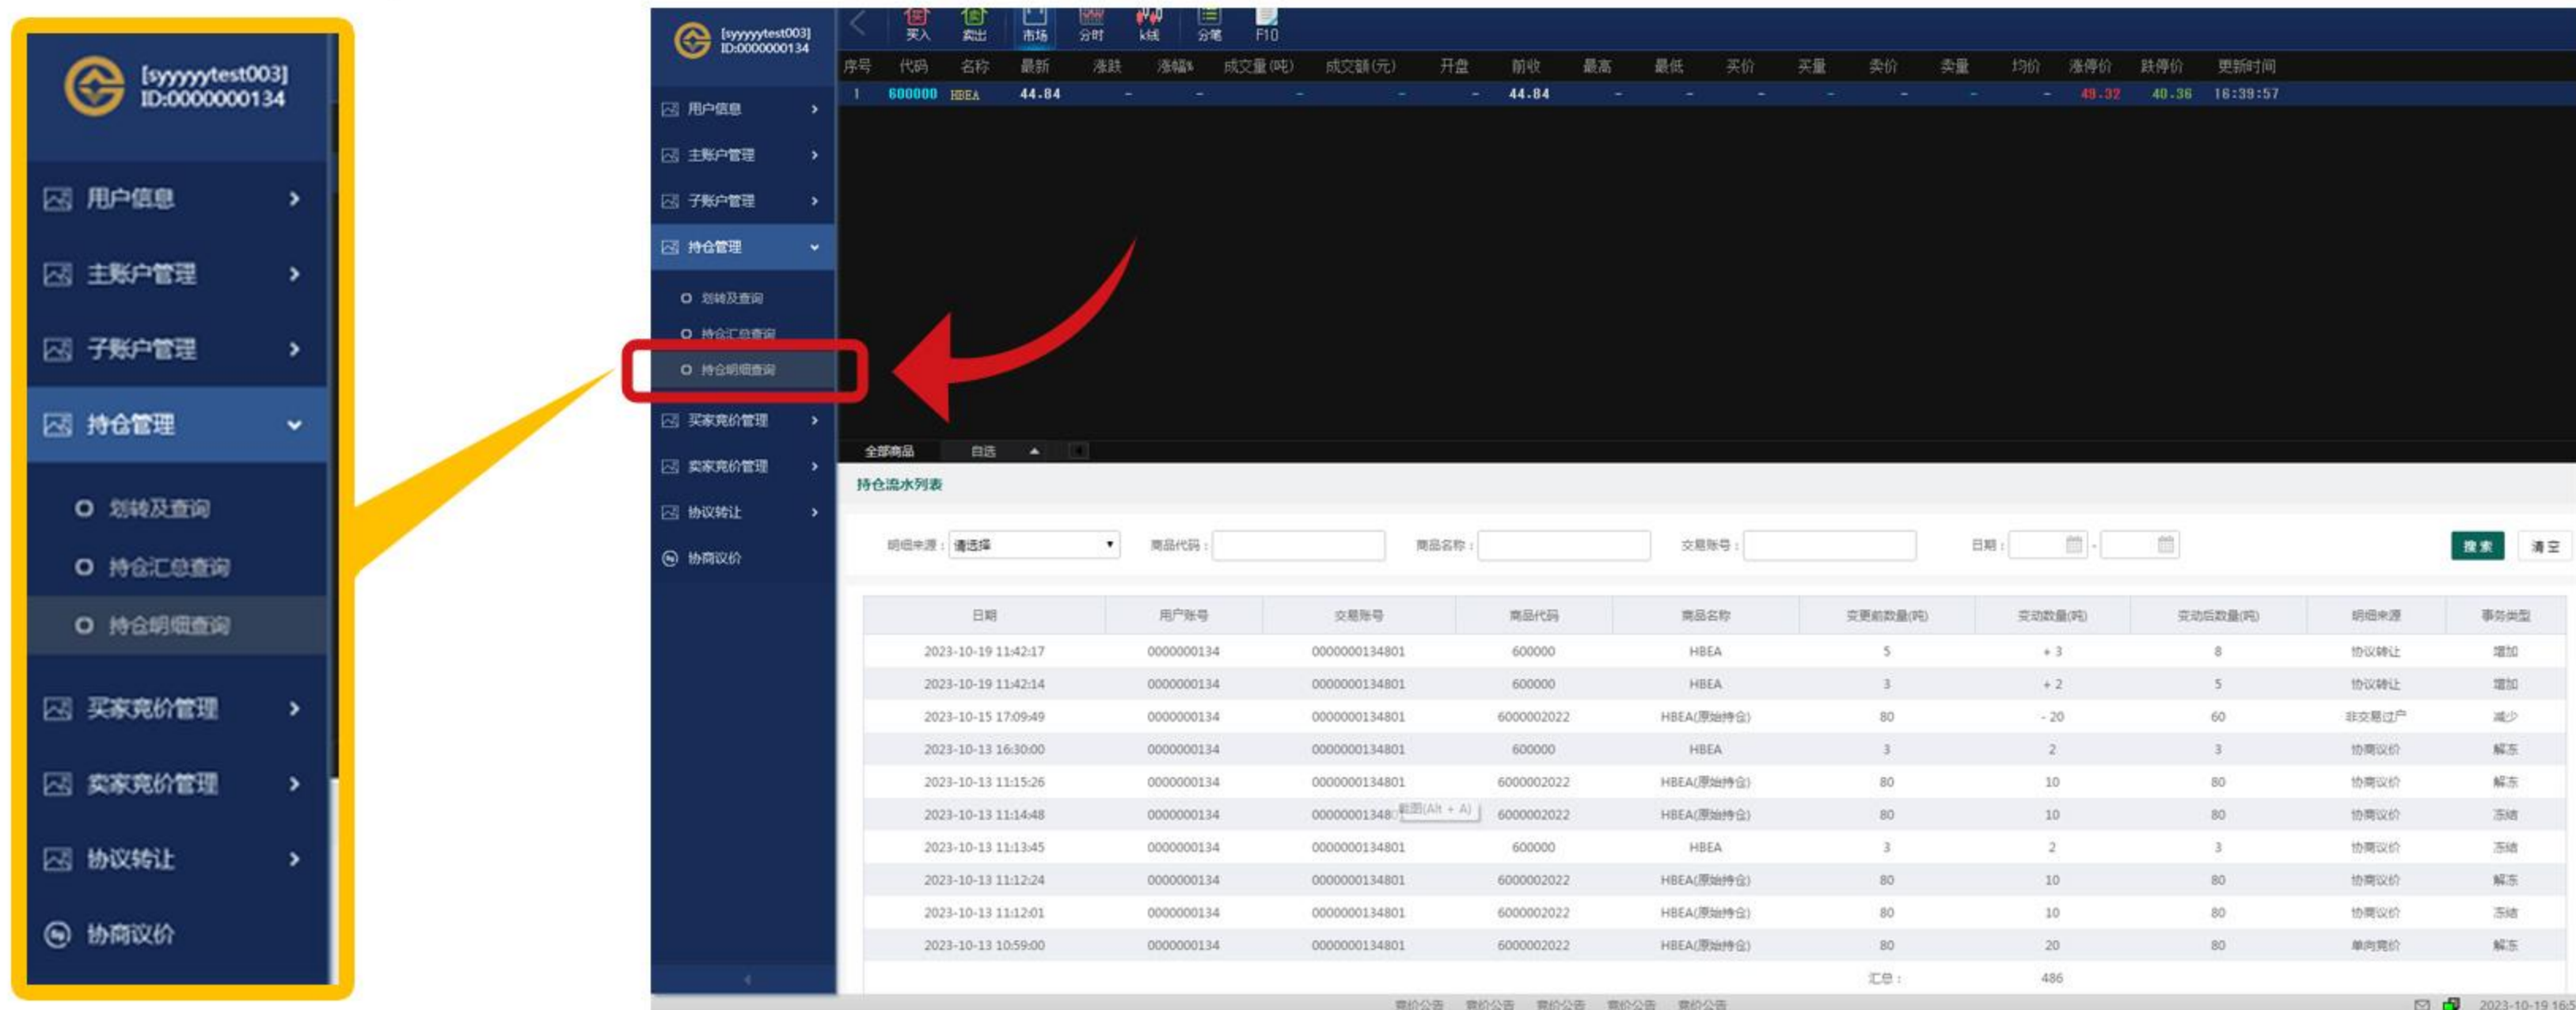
[syyyytest003]
ID:0000000134

用户信息
主账户管理
子账户管理
持仓管理
划转及查询
持仓汇总查询
持仓明细查询
买家竞价管理
卖家竞价管理
协议转让
协商议价

[syyyytest003]
ID:0000000134

买入 卖出 市场 分时 k线 分笔 F10

用户信息
主账户管理
子账户管理
持仓管理
划转及查询
持仓汇总查询
持仓明细查询
买家竞价管理
卖家竞价管理
协议转让
协商议价

| 序号 | 代码 | 名称 | 最新 | 涨跌 | 涨幅% | 成交量(吨) | 成交额(元) | 开盘 | 前收 | 最高 | 最低 | 买价 | 买量 | 卖价 | 卖量 | 均价 | 涨停价 | 跌停价 | 更新时间 |
|---|---|---|---|---|---|---|---|---|---|---|---|---|---|---|---|---|---|---|---|
| 1 | 600000 | HBEA | 44.84 | - | - | - | - | - | 44.84 | - | - | - | - | - | - | - | 49.32 | 40.36 | 16:39:57 |

全部商品 自选

持仓流水列表

明细来源： 请选择 商品代码： 商品名称： 交易账号： 日期： - 搜索 清空

| 日期 | 用户账号 | 交易账号 | 商品代码 | 商品名称 | 变更前数量(吨) | 变动数量(吨) | 变动后数量(吨) | 明细来源 | 事务类型 |
|---|---|---|---|---|---|---|---|---|---|
| 2023-10-19 11:42:17 | 0000000134 | 0000000134801 | 600000 | HBEA | 5 | + 3 | 8 | 协议转让 | 增加 |
| 2023-10-19 11:42:14 | 0000000134 | 0000000134801 | 600000 | HBEA | 3 | + 2 | 5 | 协议转让 | 增加 |
| 2023-10-15 17:09:49 | 0000000134 | 0000000134801 | 6000002022 | HBEA(原始持仓) | 80 | - 20 | 60 | 非交易过户 | 减少 |
| 2023-10-13 16:30:00 | 0000000134 | 0000000134801 | 600000 | HBEA | 3 | 2 | 3 | 协商议价 | 解冻 |
| 2023-10-13 11:15:26 | 0000000134 | 0000000134801 | 6000002022 | HBEA(原始持仓) | 80 | 10 | 80 | 协商议价 | 解冻 |
| 2023-10-13 11:14:48 | 0000000134 | 00000001348 截图(Alt + A) | 6000002022 | HBEA(原始持仓) | 80 | 10 | 80 | 协商议价 | 冻结 |
| 2023-10-13 11:13:45 | 0000000134 | 0000000134801 | 600000 | HBEA | 3 | 2 | 3 | 协商议价 | 冻结 |
| 2023-10-13 11:12:24 | 0000000134 | 0000000134801 | 6000002022 | HBEA(原始持仓) | 80 | 10 | 80 | 协商议价 | 解冻 |
| 2023-10-13 11:12:01 | 0000000134 | 0000000134801 | 6000002022 | HBEA(原始持仓) | 80 | 10 | 80 | 协商议价 | 冻结 |
| 2023-10-13 10:59:00 | 0000000134 | 0000000134801 | 6000002022 | HBEA(原始持仓) | 80 | 20 | 80 | 单向竞价 | 解冻 |
| | | | | | 汇总： | 486 | | | |

竞价公告 竞价公告 竞价公告 竞价公告 竞价公告 2023-10-19 16:5